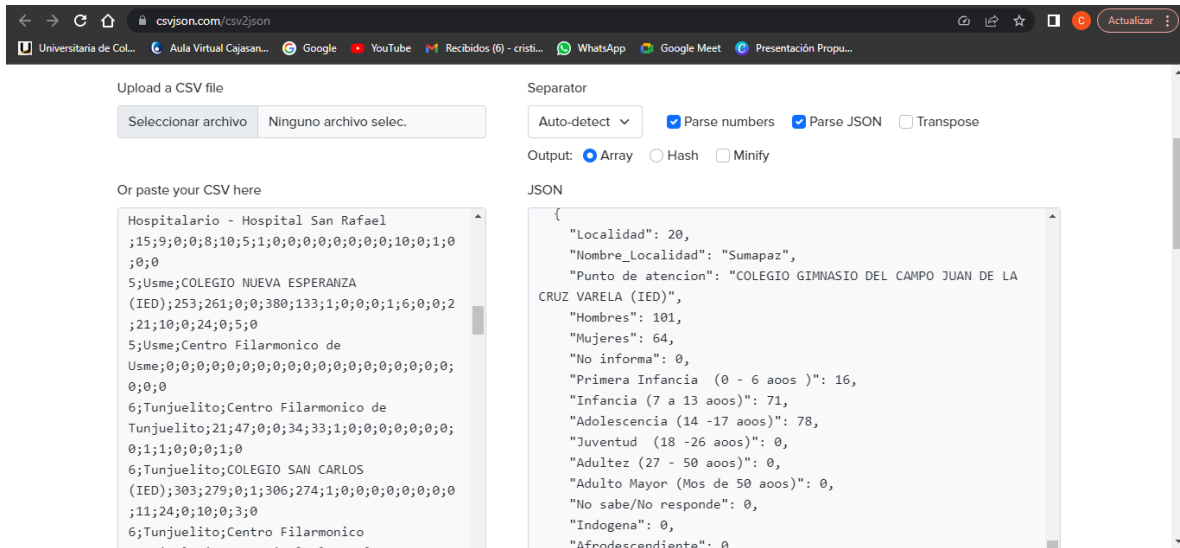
csvjson.com/csv2json

Actualizar

Universitaria de Col... Aula Virtual Cajasan... Google YouTube Recibidos (6) - cristi... WhatsApp Google Meet Presentación Propu...

Upload a CSV file

Seleccionar archivo Ninguno archivo selec.

Separator

Auto-detect Parse numbers Parse JSON Transpose

Output: Array Hash Minify

Or paste your CSV here

Hospitalario - Hospital San Rafael ;15;9;0;0;8;10;5;1;0;0;0;0;0;0;0;0;10;0;1;0;0;0
5;Usme;COLEGIO NUEVA ESPERANZA (IED);253;261;0;0;380;133;1;0;0;0;1;6;0;0;2;21;10;0;24;0;5;0
5;Usme;Centro Filarmonico de Usme;0;0;0;0;0;0;0;0;0;0;0;0;0;0;0;0;0;0;0;0;0
6;Tunjuelito;Centro Filarmonico de Tunjuelito;21;47;0;0;34;33;1;0;0;0;0;0;0;0;0;1;1;0;0;0;1;0
6;Tunjuelito;COLEGIO SAN CARLOS (IED);303;279;0;1;306;274;1;0;0;0;0;0;0;0;0;11;24;0;10;0;3;0
6;Tunjuelito;Centro Filarmonico

JSON

{
"Localidad": 20,
"Nombre_Localidad": "Sumapaz",
"Punto de atencion": "COLEGIO GIMNASIO DEL CAMPO JUAN DE LA CRUZ VARELA (IED)",
"Hombres": 101,
"Mujeres": 64,
"No informa": 0,
"Primera Infancia  (0 - 6 aoos )": 16,
"Infancia (7 a 13 aoos)": 71,
"Adolescencia (14 -17 aoos)": 78,
"Juventud  (18 -26 aoos)": 0,
"Adultez (27 - 50 aoos)": 0,
"Adulto Mayor (Mos de 50 aoos)": 0,
"No sabe/No responde": 0,
"Indogena": 0,
"Afrodescendiente": 0